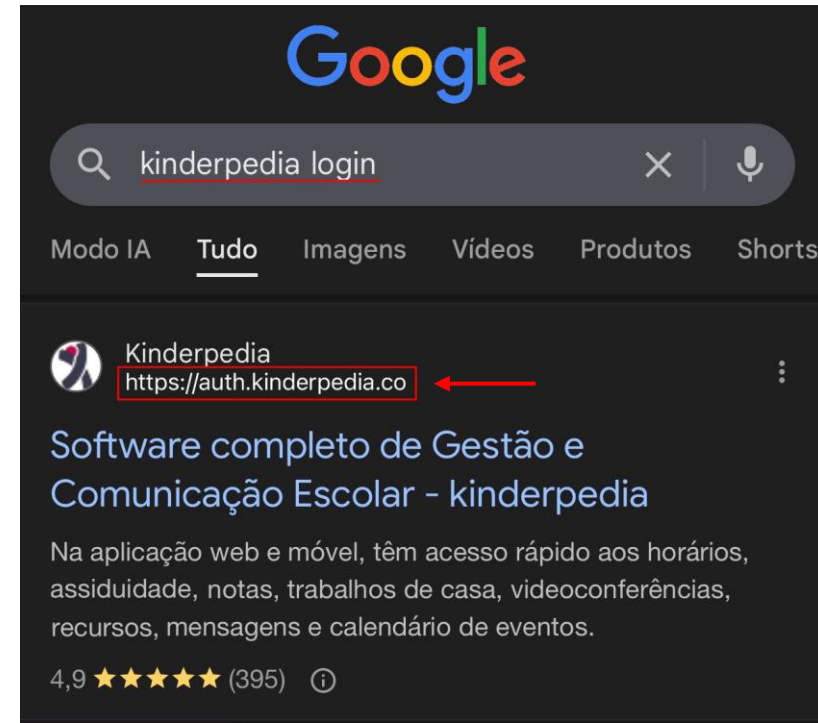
Google

kinderpedia login

Modo IA Tudo Imagens Vídeos Produtos Shorts

Kinderpedia
https://auth.kinderpedia.co

Software completo de Gestão e Comunicação Escolar - kinderpedia

Na aplicação web e móvel, têm acesso rápido aos horários, assiduidade, notas, trabalhos de casa, videoconferências, recursos, mensagens e calendário de eventos.

4,9 ★★★★★ (395)